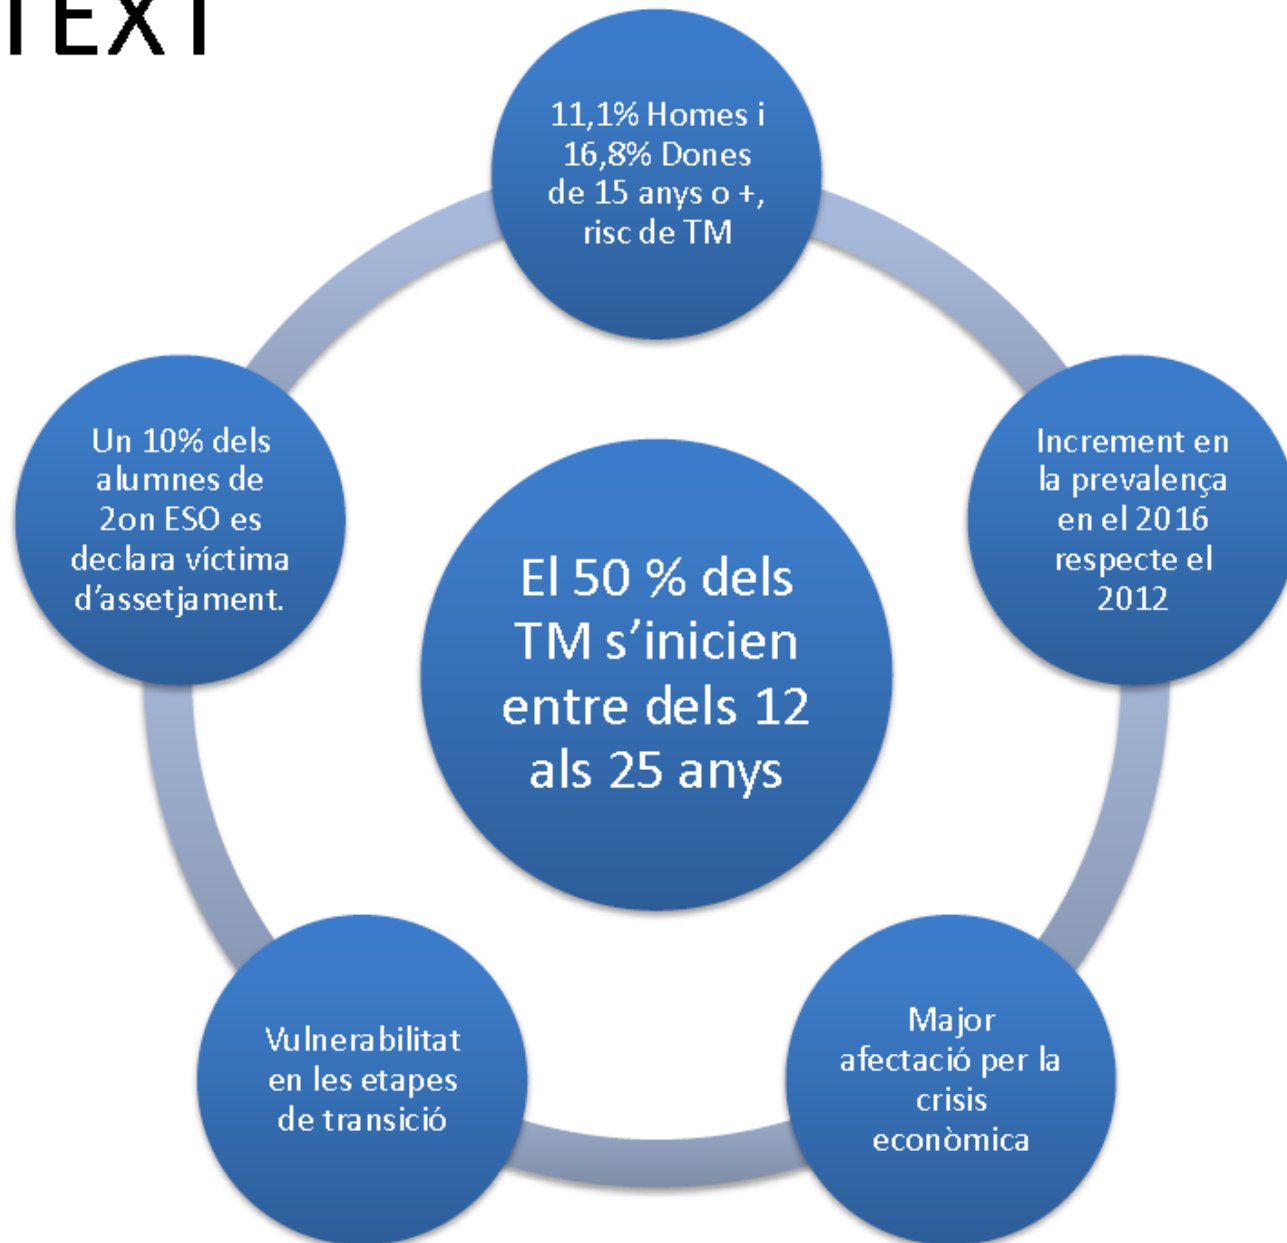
TEXT

El 50 % dels TM s'inicien entre dels 12 als 25 anys

11,1% Homes i 16,8% Dones de 15 anys o +, risc de TM

Increment en la prevalença en el 2016 respecte el 2012

Major afectació per la crisis econòmica

Vulnerabilitat en les etapes de transició

Un 10% dels alumnes de 2on ESO es declara víctima d'assetjament.